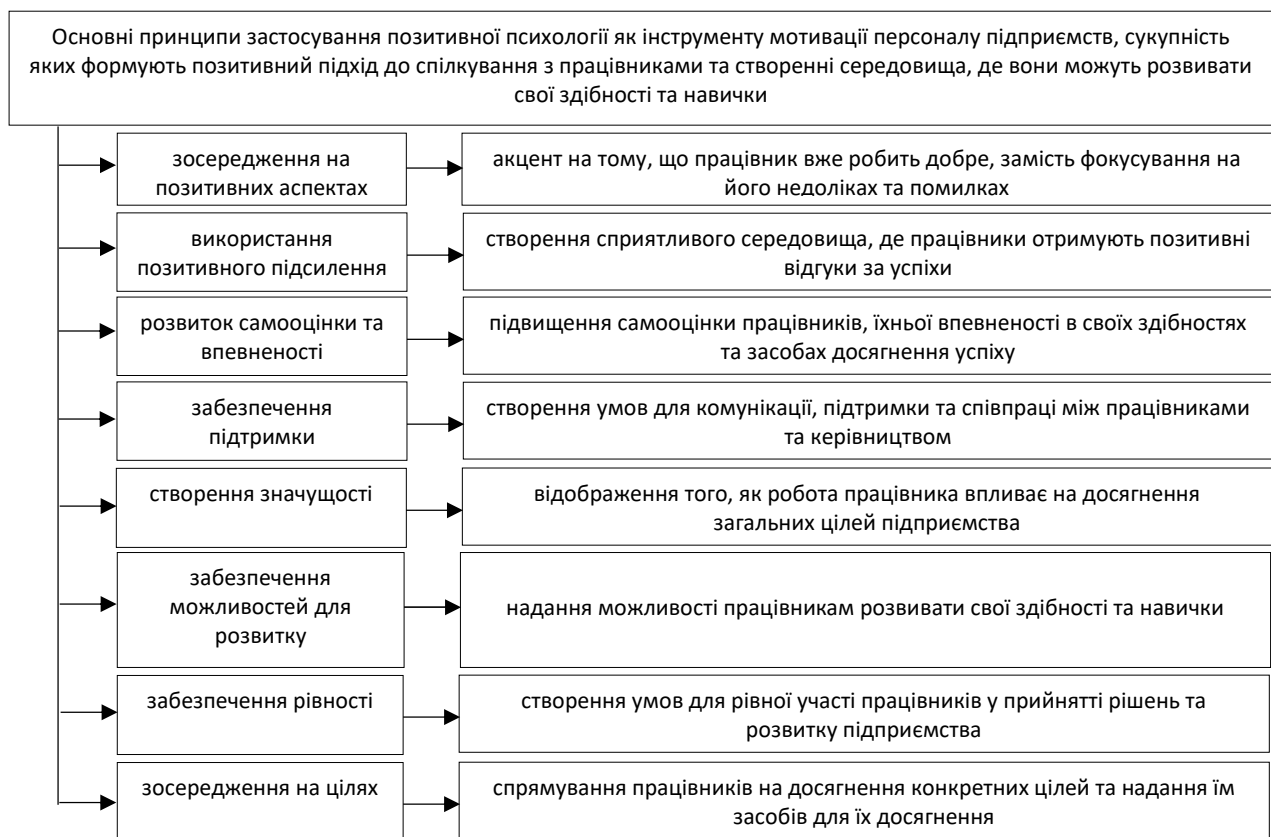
Основні принципи застосування позитивної психології як інструменту мотивації персоналу підприємств, сукупність яких формують позитивний підхід до спілкування з працівниками та створенні середовища, де вони можуть розвивати свої здібності та навички

зосередження на позитивних аспектах

акцент на тому, що працівник вже робить добре, замість фокусування на його недоліках та помилках

використання позитивного підсилення

створення сприятливого середовища, де працівники отримують позитивні відгуки за успіхи

розвиток самооцінки та впевненості

підвищення самооцінки працівників, їхньої впевненості в своїх здібностях та засобах досягнення успіху

забезпечення підтримки

створення умов для комунікації, підтримки та співпраці між працівниками та керівництвом

створення значущості

відображення того, як робота працівника впливає на досягнення загальних цілей підприємства

забезпечення можливостей для розвитку

надання можливості працівникам розвивати свої здібності та навички

забезпечення рівності

створення умов для рівної участі працівників у прийнятті рішень та розвитку підприємства

зосередження на цілях

спрямування працівників на досягнення конкретних цілей та надання їм засобів для їх досягнення